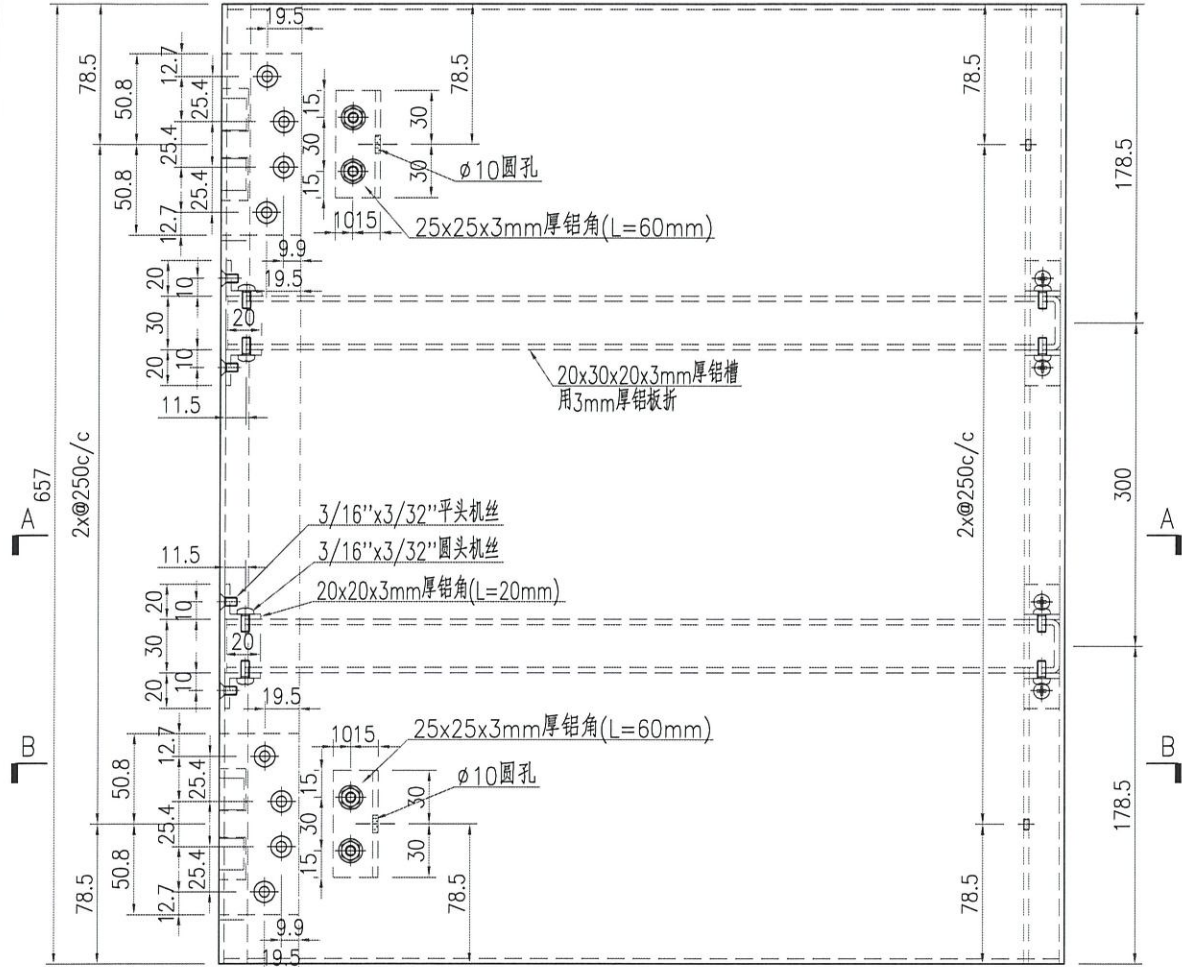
19.5
78.5
12.7
50.8
25.4
25.4
50.8
25.4
12.7
15
30
15
78.5
30
30
ø10圆孔
1015
25x25x3mm厚铝角(L=60mm)
9.9
19.5
20
10
30
20
20
10
11.5
20x30x20x3mm厚铝槽
用3mm厚铝板折
78.5
178.5
657
2x@250c/c
A
2x@250c/c
300
A
3/16''x3/32''平头机丝
3/16''x3/32''圆头机丝
11.5
20x20x3mm厚铝角(L=20mm)
20
10
30
20
20
10
19.5
1015
25x25x3mm厚铝角(L=60mm)
B
12.7
50.8
25.4
15
ø10圆孔
30
25.4
30
25.4
15
30
50.8
78.5
12.7
9.9
19.5
78.5
78.5
B
178.5